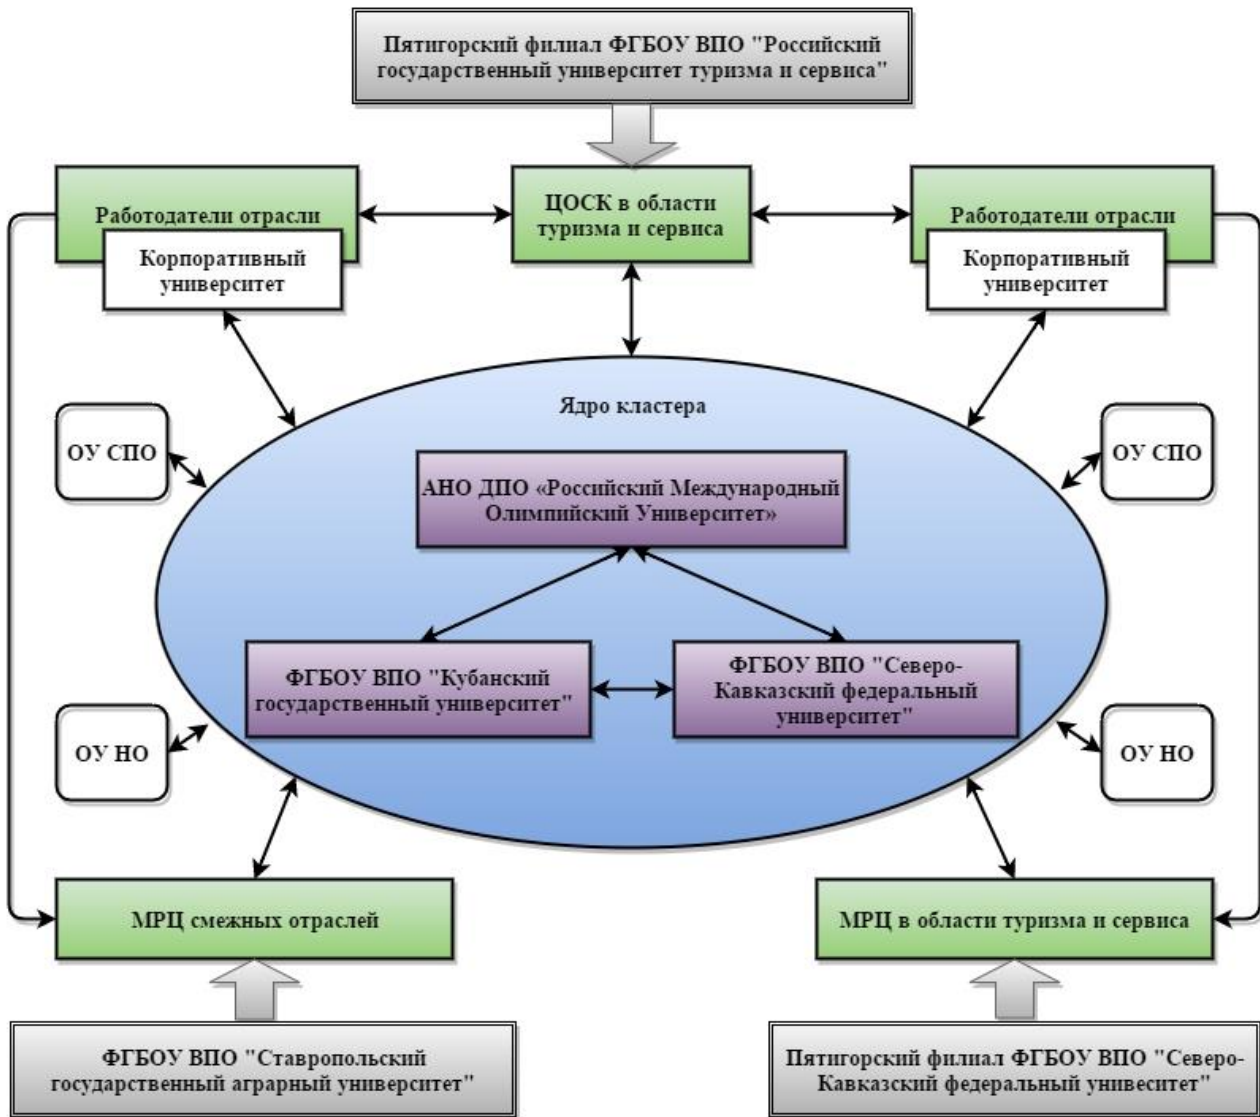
Пятигорский филиал ФГБОУ ВПО "Российский государственный университет туризма и сервиса"

Работодатели отрасли

Корпоративный университет

ЦОСК в области туризма и сервиса

Работодатели отрасли

Корпоративный университет

Ядро кластера

ОУ СПО

ОУ СПО

АНО ДПО «Российский Международный Олимпийский Университет»

ФГБОУ ВПО "Кубанский государственный университет"

ФГБОУ ВПО "Северо-Кавказский федеральный университет"

ОУ НО

ОУ НО

МРЦ смежных отраслей

МРЦ в области туризма и сервиса

ФГБОУ ВПО "Ставропольский государственный аграрный университет"

Пятигорский филиал ФГБОУ ВПО "Северо-Кавказский федеральный унивеситет"